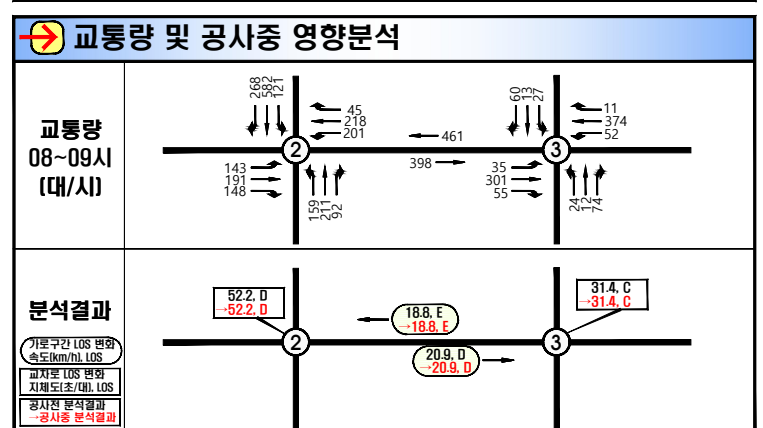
교통량 및 공사중 영향분석

교통량
08~09시
(대/시)

268
582
121
45
218
201
143
191
148
159
211
92
2
461
398
60
13
27
11
374
52
35
301
55
24
12
74
3

분석결과

가로구간 LOS 변화
속도(km/h), LOS

교차로 LOS 변화
지체도(초/대), LOS

공사전 분석결과
→공사중 분석결과

52.2, D
→52.2, D
2
18.8, E
→18.8, E
20.9, D
→20.9, D
31.4, C
→31.4, C
3